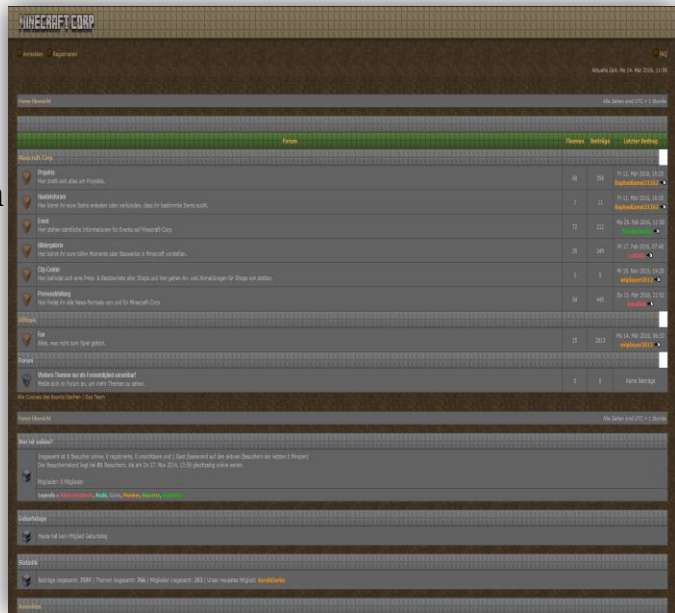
MINECRAFT CORP

Anmelden Registrieren

FAQ

Aktuelle Zeit: Mo 14. Mär 2016, 11:06

Foren-Übersicht

Alle Zeiten sind UTC + 1 Stunde

| | Foren | Themen | Beiträge | Letzter Beitrag |
|---|---|---|---|---|
| Minecraft Corp | | | | |
| | Projekte – Hier dreht sich alles um Projekte. | 49 | 794 | Fr 11. Mär 2016, 16:25 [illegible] |
| | Handelsforum – Hier könnt ihr eure Items anbieten oder verkaufen, dass ihr bestimmte Items sucht. | 7 | 11 | Fr 11. Mär 2016, 16:09 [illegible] |
| | Event – Hier stehen sämtliche Informationen für Events auf Minecraft Corp | 72 | 322 | Mo 29. Feb 2016, 11:50 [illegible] |
| | Bildergalerie – Hier könnt ihr eure tollen Momente oder Bauwerke in Minecraft vorstellen. | 35 | 249 | Mi 17. Feb 2016, 07:46 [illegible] |
| | City-Center – Hier befindet sich eine Preis- & Bestandsliste aller Shops und hier gehen An- und Abmeldungen für Shops von statten. | 3 | 5 | Mi 10. Nov 2015, 19:20 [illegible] |
| | Pressemitteilung – Hier findet ihr alle News-Formate von und für Minecraft-Corp | 59 | 445 | Do 13. Mär 2016, 22:02 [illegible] |
| Offtopic | | | | |
| | Fun – Alles, was nicht zum Spiel gehört. | 25 | 2813 | Mo 14. Mär 2016, 00:21 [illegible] |
| Forum | | | | |
| | Weitere Themen nur als Forenmitglied einsehbar! – Melde dich im Forum an, um mehr Themen zu sehen. | 0 | 0 | Keine Beiträge |

Alle Cookies des Boards löschen | Das Team

Foren-Übersicht

Alle Zeiten sind UTC + 1 Stunde

Wer ist online?

Insgesamt sind 0 Besucher online: 0 registrierte, 0 unsichtbare und 1 Gast (basierend auf den aktiven Besuchern der letzten 5 Minuten)
Der Besucherrekord liegt bei 85 Besuchern, die am Do 27. Nov 2014, 15:55 gleichzeitig online waren.

Mitglieder: 0 Mitglieder

Legende • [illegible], Ausbi, Gutis, Member, Reporter, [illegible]

Geburtstage

Heute hat kein Mitglied Geburtstag

Statistik

Beiträge insgesamt 7557 | Themen insgesamt 766 | Mitglieder insgesamt 152 | Unser neuestes Mitglied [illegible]

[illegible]